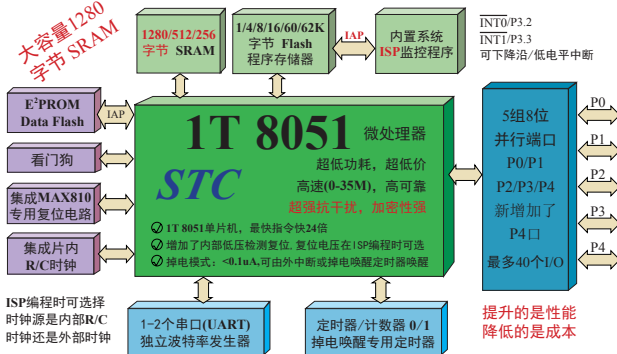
大容量1280字节 SRAM

1280/512/256 字节 SRAM

1/4/8/16/60/62K 字节 Flash 程序存储器

IAP

内置系统 ISP监控程序

$\overline{INT0}$/P3.2
$\overline{INT1}$/P3.3
可下降沿/低电平中断

E$^2$PROM Data Flash

IAP

看门狗

集成MAX810 专用复位电路

集成片内 R/C时钟

1T 8051 微处理器

STC

超低功耗，超低价
高速(0-35M)，高可靠
超强抗干扰，加密性强

1T 8051单片机，最快指令快24倍
增加了内部低压检测复位，复位电压在ISP编程时可选
掉电模式：<0.1uA,可由外中断或掉电唤醒定时器唤醒

5组8位 并行端口
P0/P1
P2/P3/P4
新增加了
P4口
最多40个I/O

P0
P1
P2
P3
P4

ISP编程时可选择
时钟源是内部R/C
时钟还是外部时钟

1-2个串口(UART)
独立波特率发生器

定时器/计数器 0/1
掉电唤醒专用定时器

提升的是性能
降低的是成本